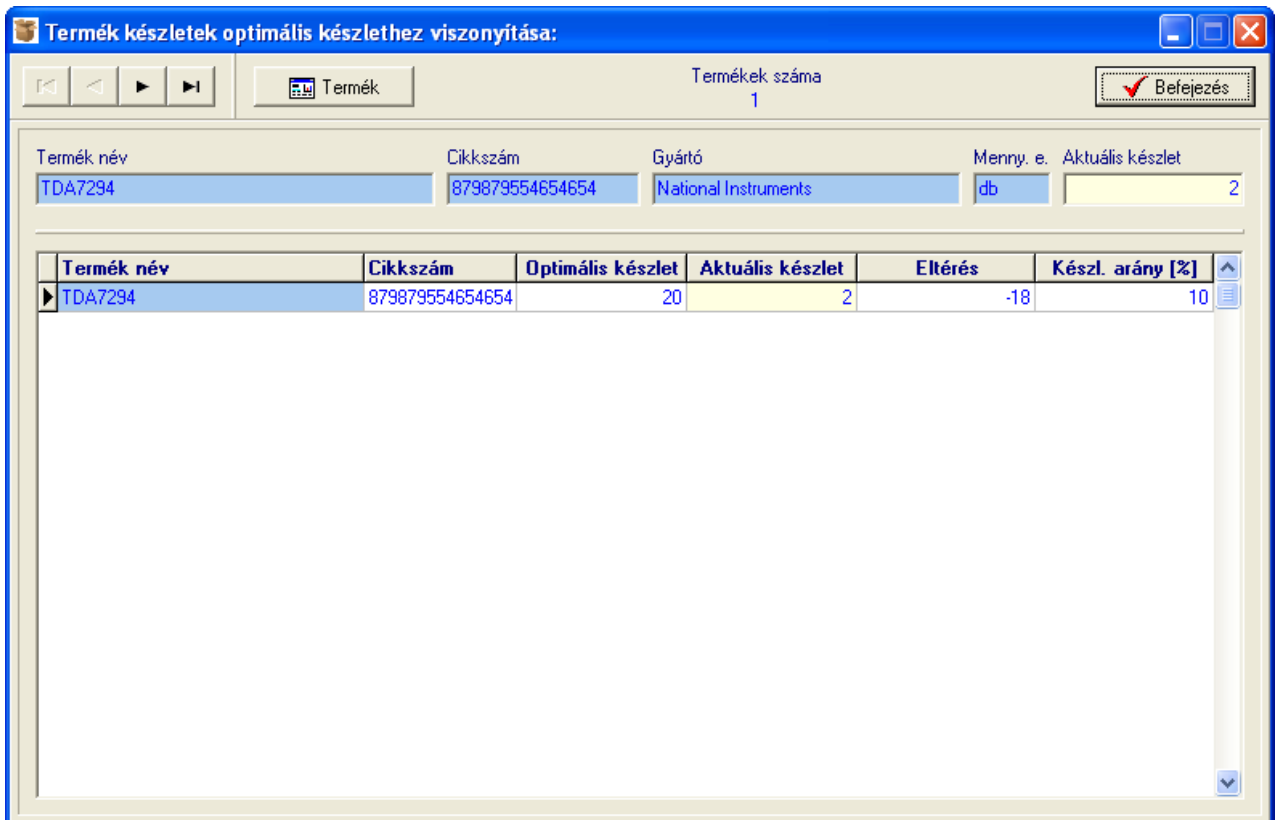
Termék készletek optimális készlethez viszonyítása:

Termék

Termékek száma
1

Befejezés

Termék név
TDA7294

Cikkszám
879879554654654

Gyártó
National Instruments

Menny. e.
db

Aktuális készlet
2

| Termék név | Cikkszám | Optimális készlet | Aktuális készlet | Eltérés | Készl. arány [%] |
|---|---|---|---|---|---|
| TDA7294 | 879879554654654 | 20 | 2 | -18 | 10 |